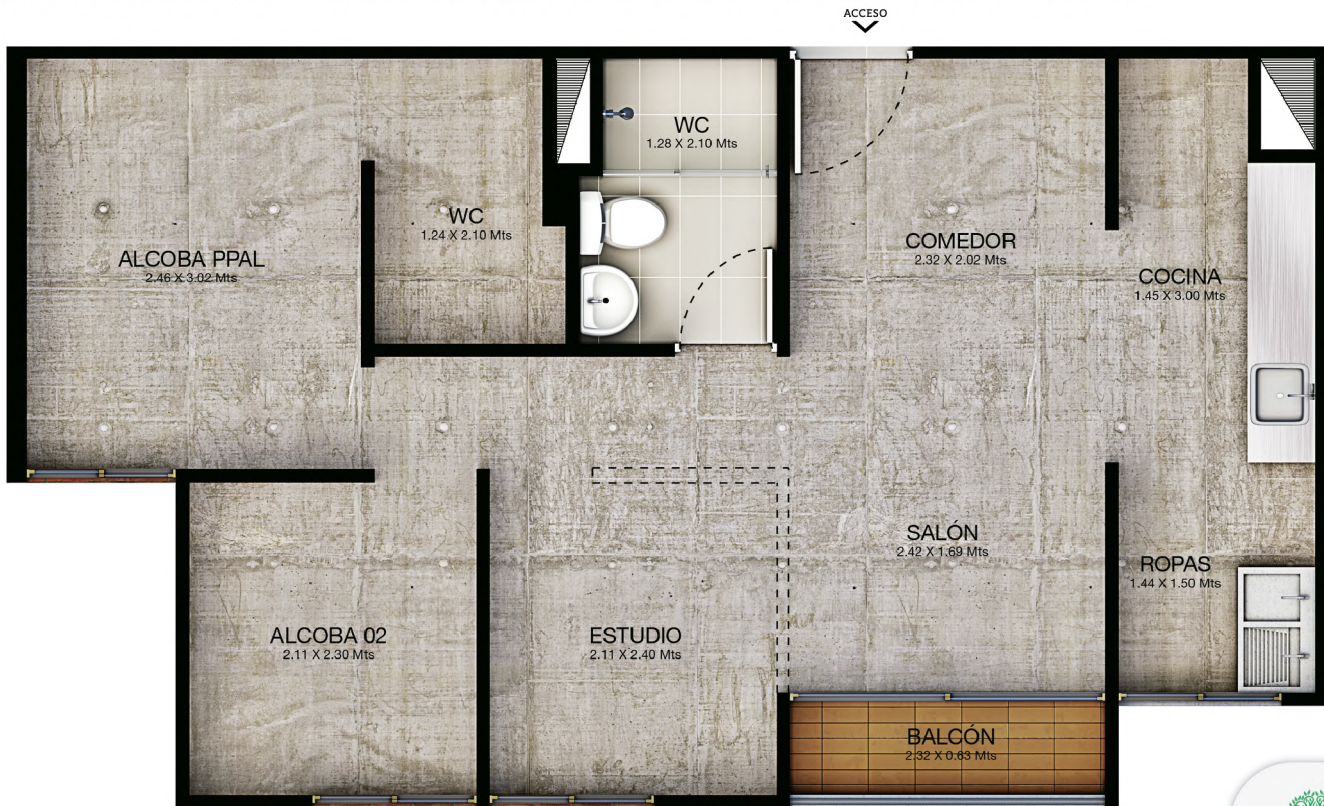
ACCESO

ALCOBA PPAL
2.46 X 3.02 Mts

WC
1.24 X 2.10 Mts

WC
1.28 X 2.10 Mts

COMEDOR
2.32 X 2.02 Mts

COCINA
1.45 X 3.00 Mts

SALÓN
2.42 X 1.69 Mts

ROPAS
1.44 X 1.50 Mts

ALCOBA 02
2.11 X 2.30 Mts

ESTUDIO
2.11 X 2.40 Mts

BALCÓN
2.32 X 0.63 Mts